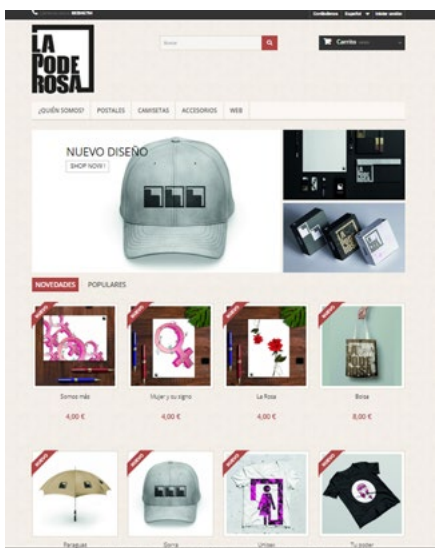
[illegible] 

Contáctenos Español Iniciar sesión

LA PODE ROSA

Buscar

Carrito (vacío)

¿QUIÉN SOMOS? POSTALES CAMISETAS ACCESORIOS WEB

NUEVO DISEÑO

SHOP NOW !

NOVEDADES POPULARES

Nuevo

Somos más

4,00 €

Nuevo

Mujer y su signo

4,00 €

Nuevo

La Rosa

4,00 €

Nuevo

Bolsa

8,00 €

Nuevo

Paraguas

Nuevo

Gorra

Nuevo

Unisex

Nuevo

Tu poder